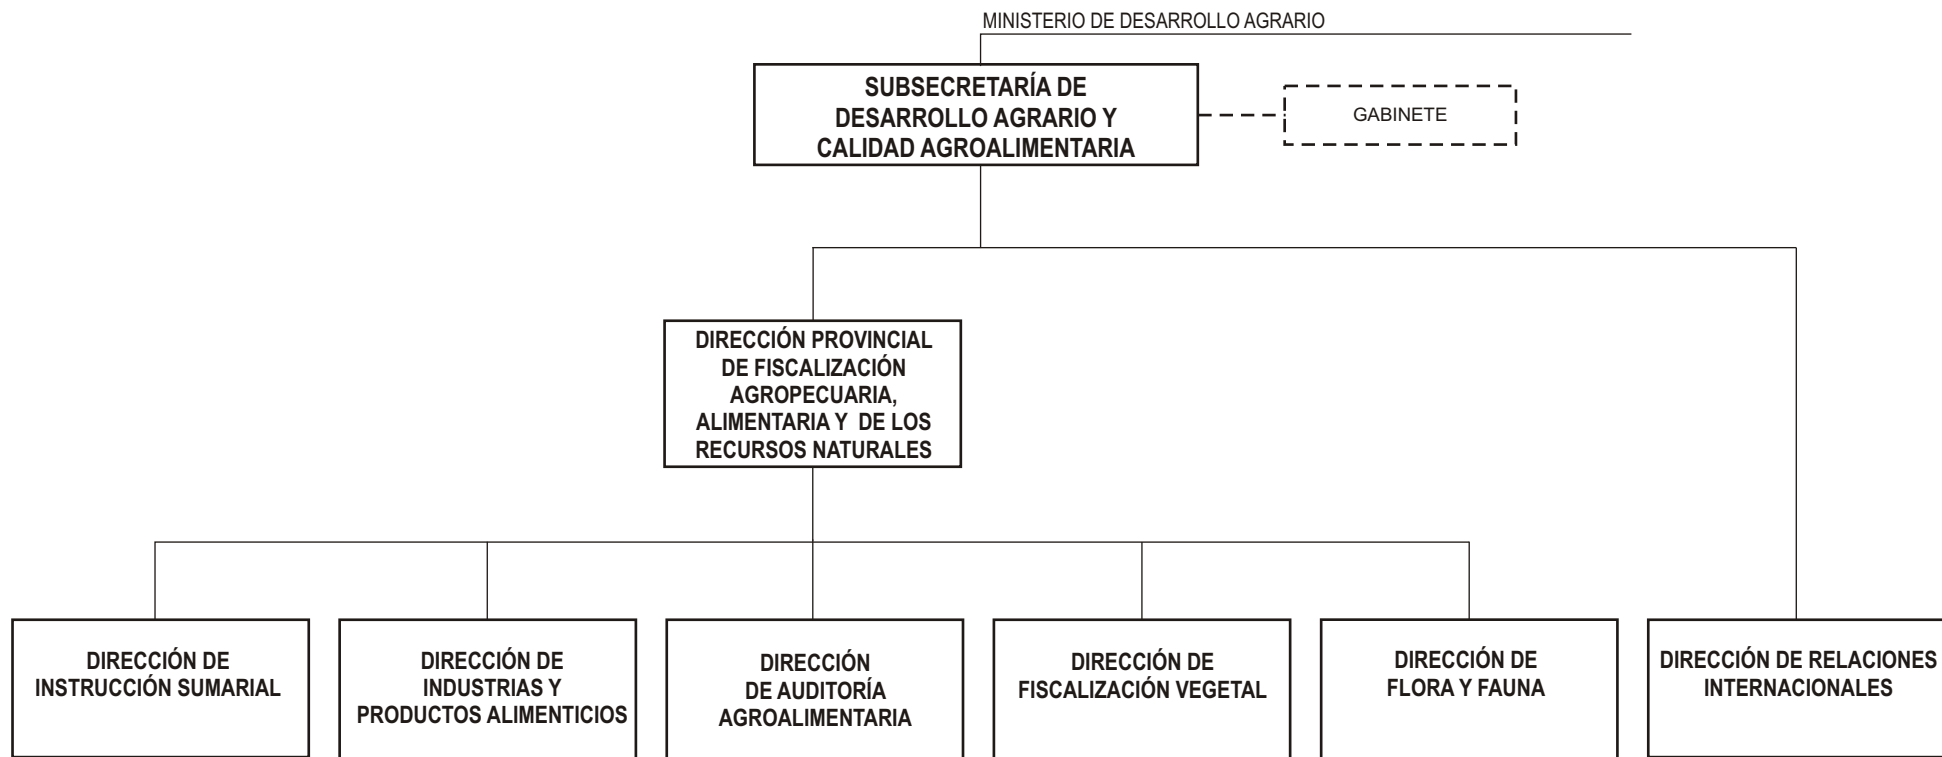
MINISTERIO DE DESARROLLO AGRARIO

SUBSECRETARÍA DE DESARROLLO AGRARIO Y CALIDAD AGROALIMENTARIA

GABINETE

DIRECCIÓN PROVINCIAL DE FISCALIZACIÓN AGROPECUARIA, ALIMENTARIA Y DE LOS RECURSOS NATURALES

DIRECCIÓN DE INSTRUCCIÓN SUMARIAL

DIRECCIÓN DE INDUSTRIAS Y PRODUCTOS ALIMENTICIOS

DIRECCIÓN DE AUDITORÍA AGROALIMENTARIA

DIRECCIÓN DE FISCALIZACIÓN VEGETAL

DIRECCIÓN DE FLORA Y FAUNA

DIRECCIÓN DE RELACIONES INTERNACIONALES